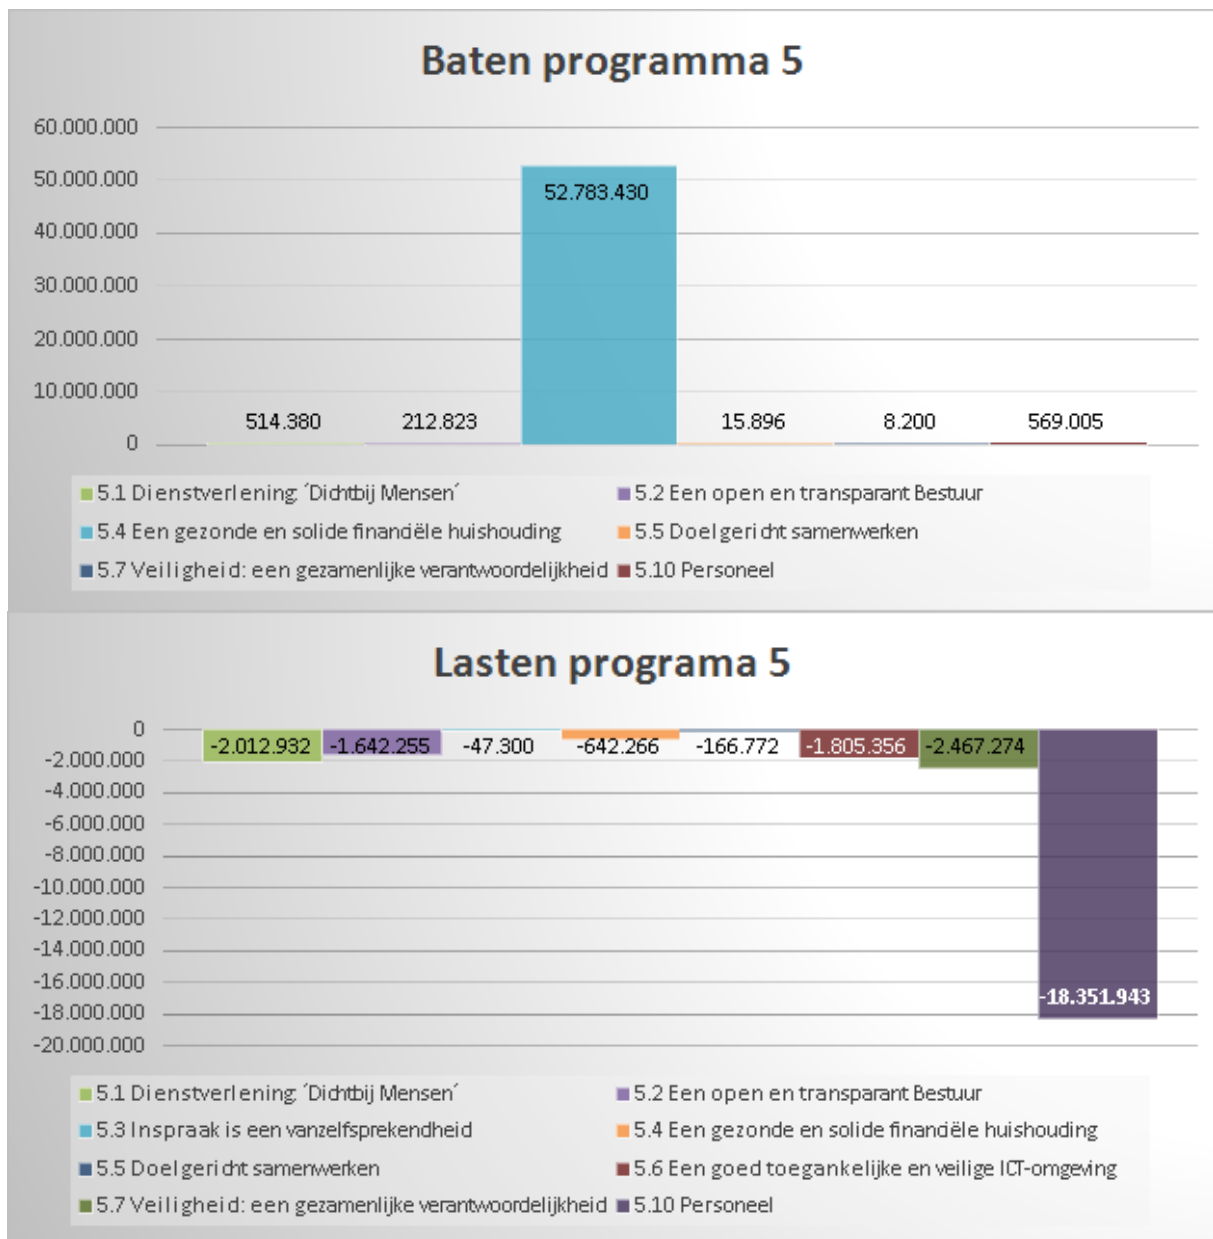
Baten programma 5

60.000.000
50.000.000
40.000.000
30.000.000
20.000.000
10.000.000
0

514.380
212.823
52.783.430
15.896
8.200
569.005

5.1 Dienstverlening 'Dichtbij Mensen'
5.2 Een open en transparant Bestuur
5.4 Een gezonde en solide financiële huishouding
5.5 Doelgericht samenwerken
5.7 Veiligheid: een gezamenlijke verantwoordelijkheid
5.10 Personeel

Lasten programa 5

0
-2.000.000
-4.000.000
-6.000.000
-8.000.000
-10.000.000
-12.000.000
-14.000.000
-16.000.000
-18.000.000
-20.000.000

-2.012.932
-1.642.255
-47.300
-642.266
-166.772
-1.805.356
-2.467.274
-18.351.943

5.1 Dienstverlening 'Dichtbij Mensen'
5.2 Een open en transparant Bestuur
5.3 Inspraak is een vanzelfsprekendheid
5.4 Een gezonde en solide financiële huishouding
5.5 Doelgericht samenwerken
5.6 Een goed toegankelijke en veilige ICT-omgeving
5.7 Veiligheid: een gezamenlijke verantwoordelijkheid
5.10 Personeel